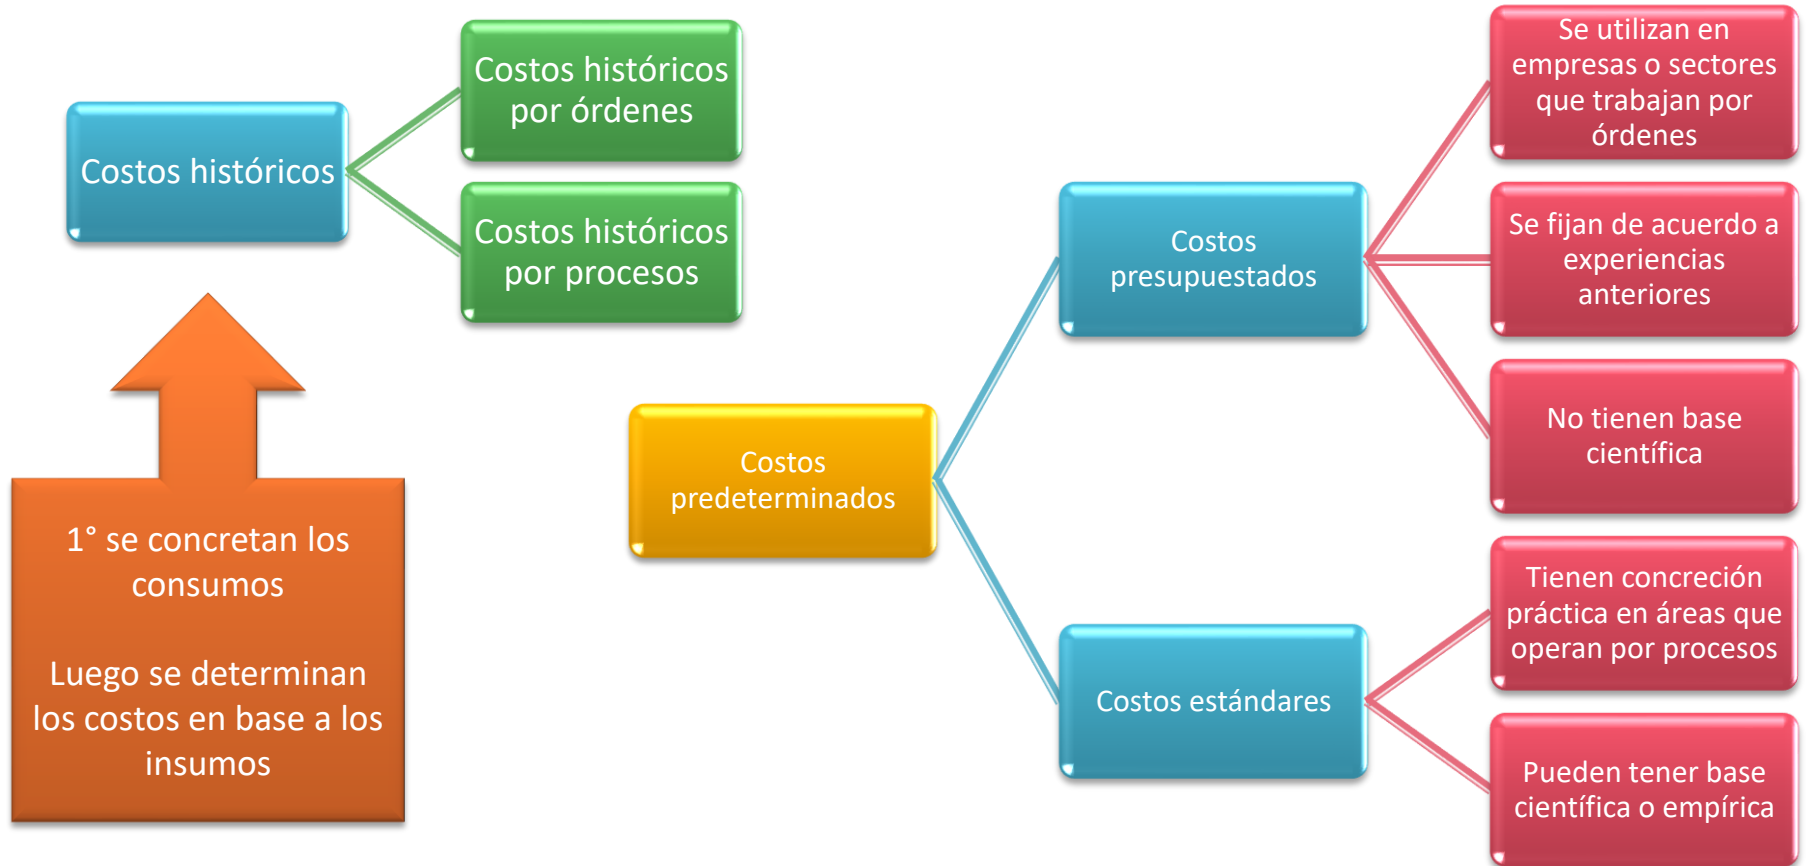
Costos históricos

Costos históricos por órdenes

Costos históricos por procesos

1° se concretan los consumos

Luego se determinan los costos en base a los insumos

Costos predeterminados

Costos presupuestados

Costos estándares

Se utilizan en empresas o sectores que trabajan por órdenes

Se fijan de acuerdo a experiencias anteriores

No tienen base científica

Tienen concreción práctica en áreas que operan por procesos

Pueden tener base científica o empírica